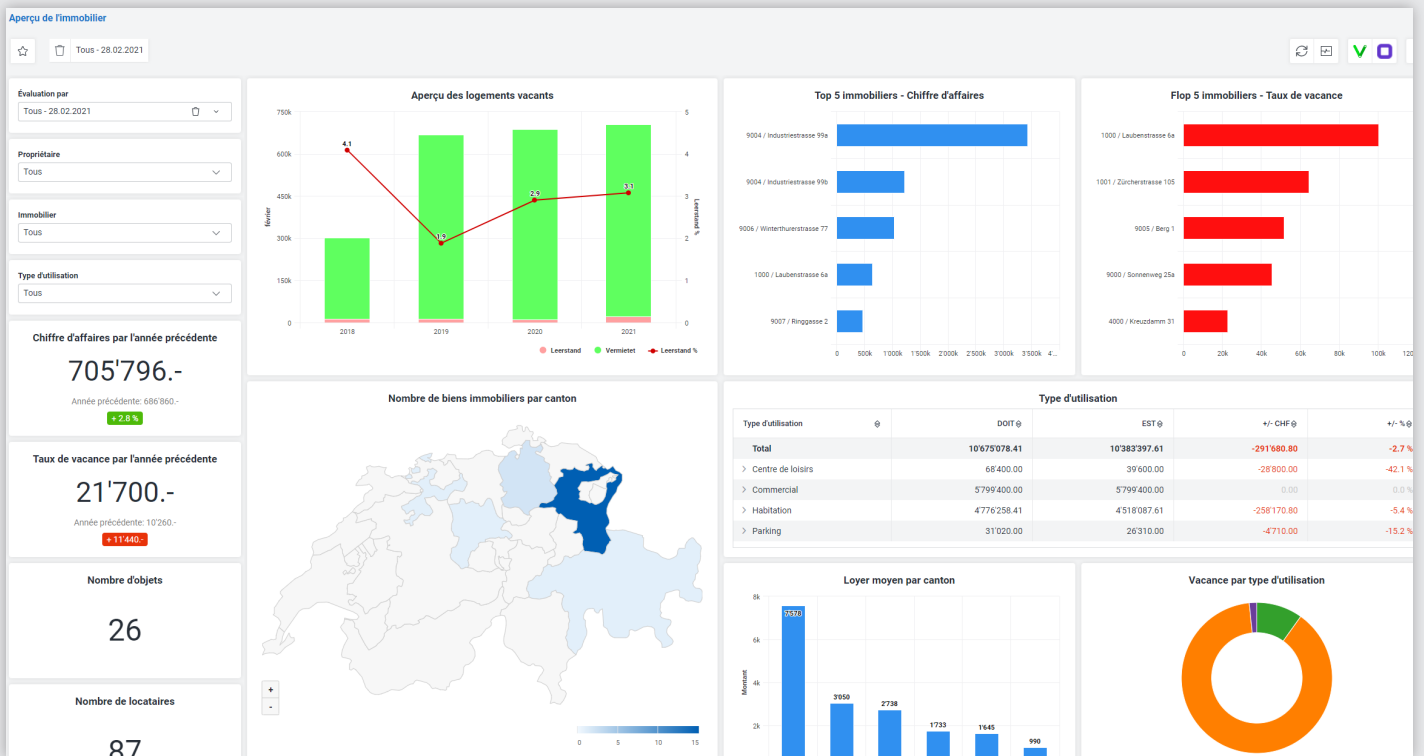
Aperçu de l'immobilier

Tous - 28.02.2021

Évaluation par
Tous - 28.02.2021

Propriétaire
Tous

Immobilier
Tous

Type d'utilisation
Tous

Chiffre d'affaires par l'année précédente
705'796.-
Année précédente: 686'860.-
+ 2.8 %

Taux de vacance par l'année précédente
21'700.-
Année précédente: 10'260.-
+ 11'440.-

Nombre d'objets
26

Nombre de locataires
87

Aperçu des logements vacants
750k
600k
450k
300k
150k
0
février
4.1
1.9
2.9
3.1
5
4
3
2
1
0
Leerstand %
2018
2019
2020
2021
Leerstand
Vermietet
Leerstand %

Top 5 immobiliers - Chiffre d'affaires
9004 / Industriestrasse 99a
9004 / Industriestrasse 99b
9006 / Winterthurerstrasse 77
1000 / Laubenstrasse 6a
9007 / Ringgasse 2
0
500k
1'000k
1'500k
2'000k
2'500k
3'000k
3'500k
4'...

Flop 5 immobiliers - Taux de vacance
1000 / Laubenstrasse 6a
1001 / Zürcherstrasse 105
9005 / Berg 1
9000 / Sonnenweg 25a
4000 / Kreuzdamm 31
0
20k
40k
60k
80k
100k
120

Nombre de biens immobiliers par canton
+
-
0
5
10
15

Type d'utilisation
| Type d'utilisation | DOIT | EST | +/- CHF | +/- % |
|---|---|---|---|---|
| Total | 10'675'078.41 | 10'383'397.61 | -291'680.80 | -2.7 % |
| Centre de loisirs | 68'400.00 | 39'600.00 | -28'800.00 | -42.1 % |
| Commercial | 5'799'400.00 | 5'799'400.00 | 0.00 | 0.0 % |
| Habitation | 4'776'258.41 | 4'518'087.61 | -258'170.80 | -5.4 % |
| Parking | 31'020.00 | 26'310.00 | -4'710.00 | -15.2 % |

Loyer moyen par canton
8k
6k
4k
2k
Montant
7'578
3'050
2'738
1'733
1'645
990

Vacance par type d'utilisation